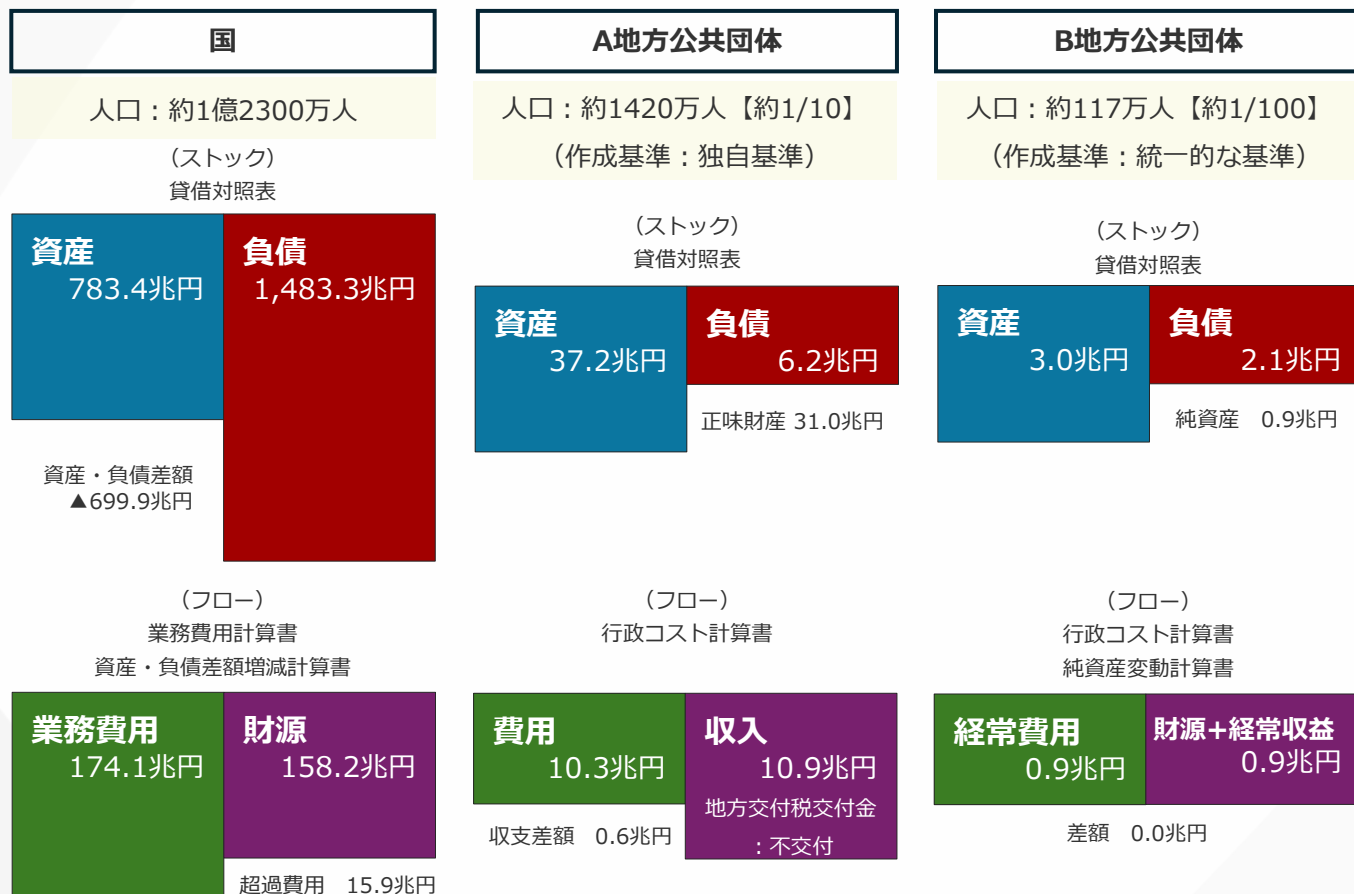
国

人口：約1億2300万人

（ストック）
貸借対照表

資産
783.4兆円

負債
1,483.3兆円

資産・負債差額
▲699.9兆円

（フロー）
業務費用計算書
資産・負債差額増減計算書

業務費用
174.1兆円

財源
158.2兆円

超過費用　15.9兆円

A地方公共団体

人口：約1420万人【約1/10】
（作成基準：独自基準）

（ストック）
貸借対照表

資産
37.2兆円

負債
6.2兆円

正味財産 31.0兆円

（フロー）
行政コスト計算書

費用
10.3兆円

収入
10.9兆円

収支差額　0.6兆円

地方交付税交付金
：不交付

B地方公共団体

人口：約117万人【約1/100】
（作成基準：統一的な基準）

（ストック）
貸借対照表

資産
3.0兆円

負債
2.1兆円

純資産　0.9兆円

（フロー）
行政コスト計算書
純資産変動計算書

経常費用
0.9兆円

財源＋経常収益
0.9兆円

差額　0.0兆円